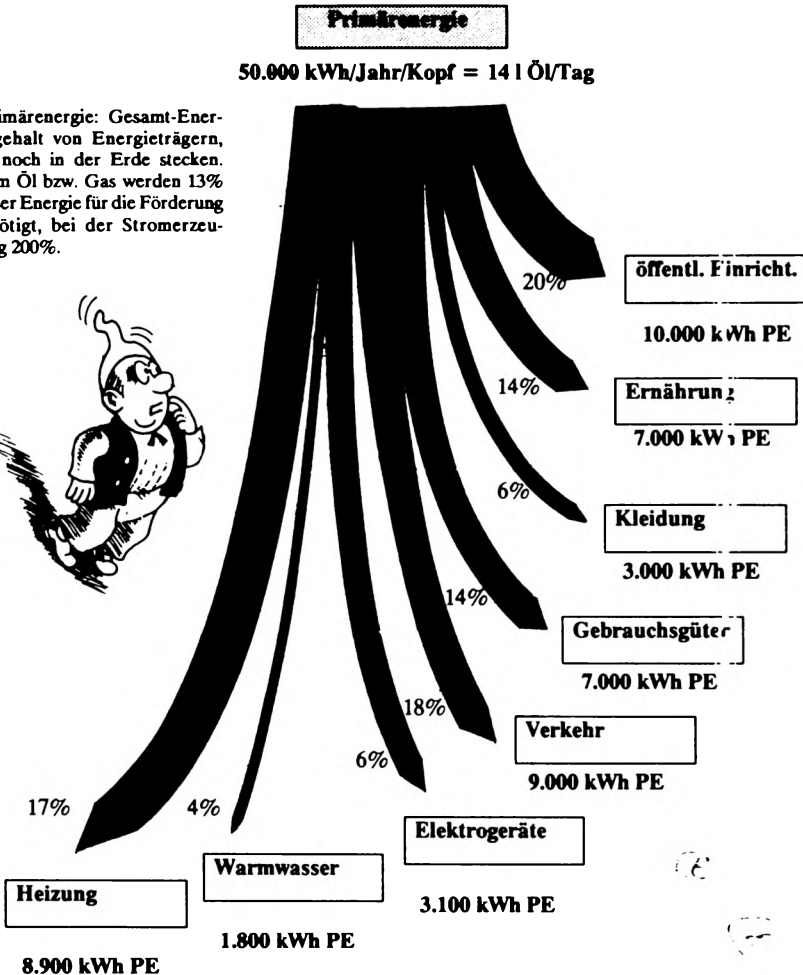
Primärenergie

50.000 kWh/Jahr/Kopf = 14 l Öl/Tag

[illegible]imärenergie: Gesamt-Ener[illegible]gehalt von Energieträgern, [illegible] noch in der Erde stecken. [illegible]m Öl bzw. Gas werden 13% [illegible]er Energie für die Förderung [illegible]ötigt, bei der Stromerzeu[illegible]g 200%.

20%

öffentl. Finricht.

10.000 kWh PE

14%

Ernährun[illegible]

7.000 kW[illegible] PE

6%

Kleidung

3.000 kWh PE

14%

Gebrauchsgüte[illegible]

7.000 kWh PE

18%

Verkehr

9.000 kWh PE

6%

Elektrogeräte

3.100 kWh PE

17%

4%

Warmwasser

1.800 kWh PE

Heizung

8.900 kWh PE